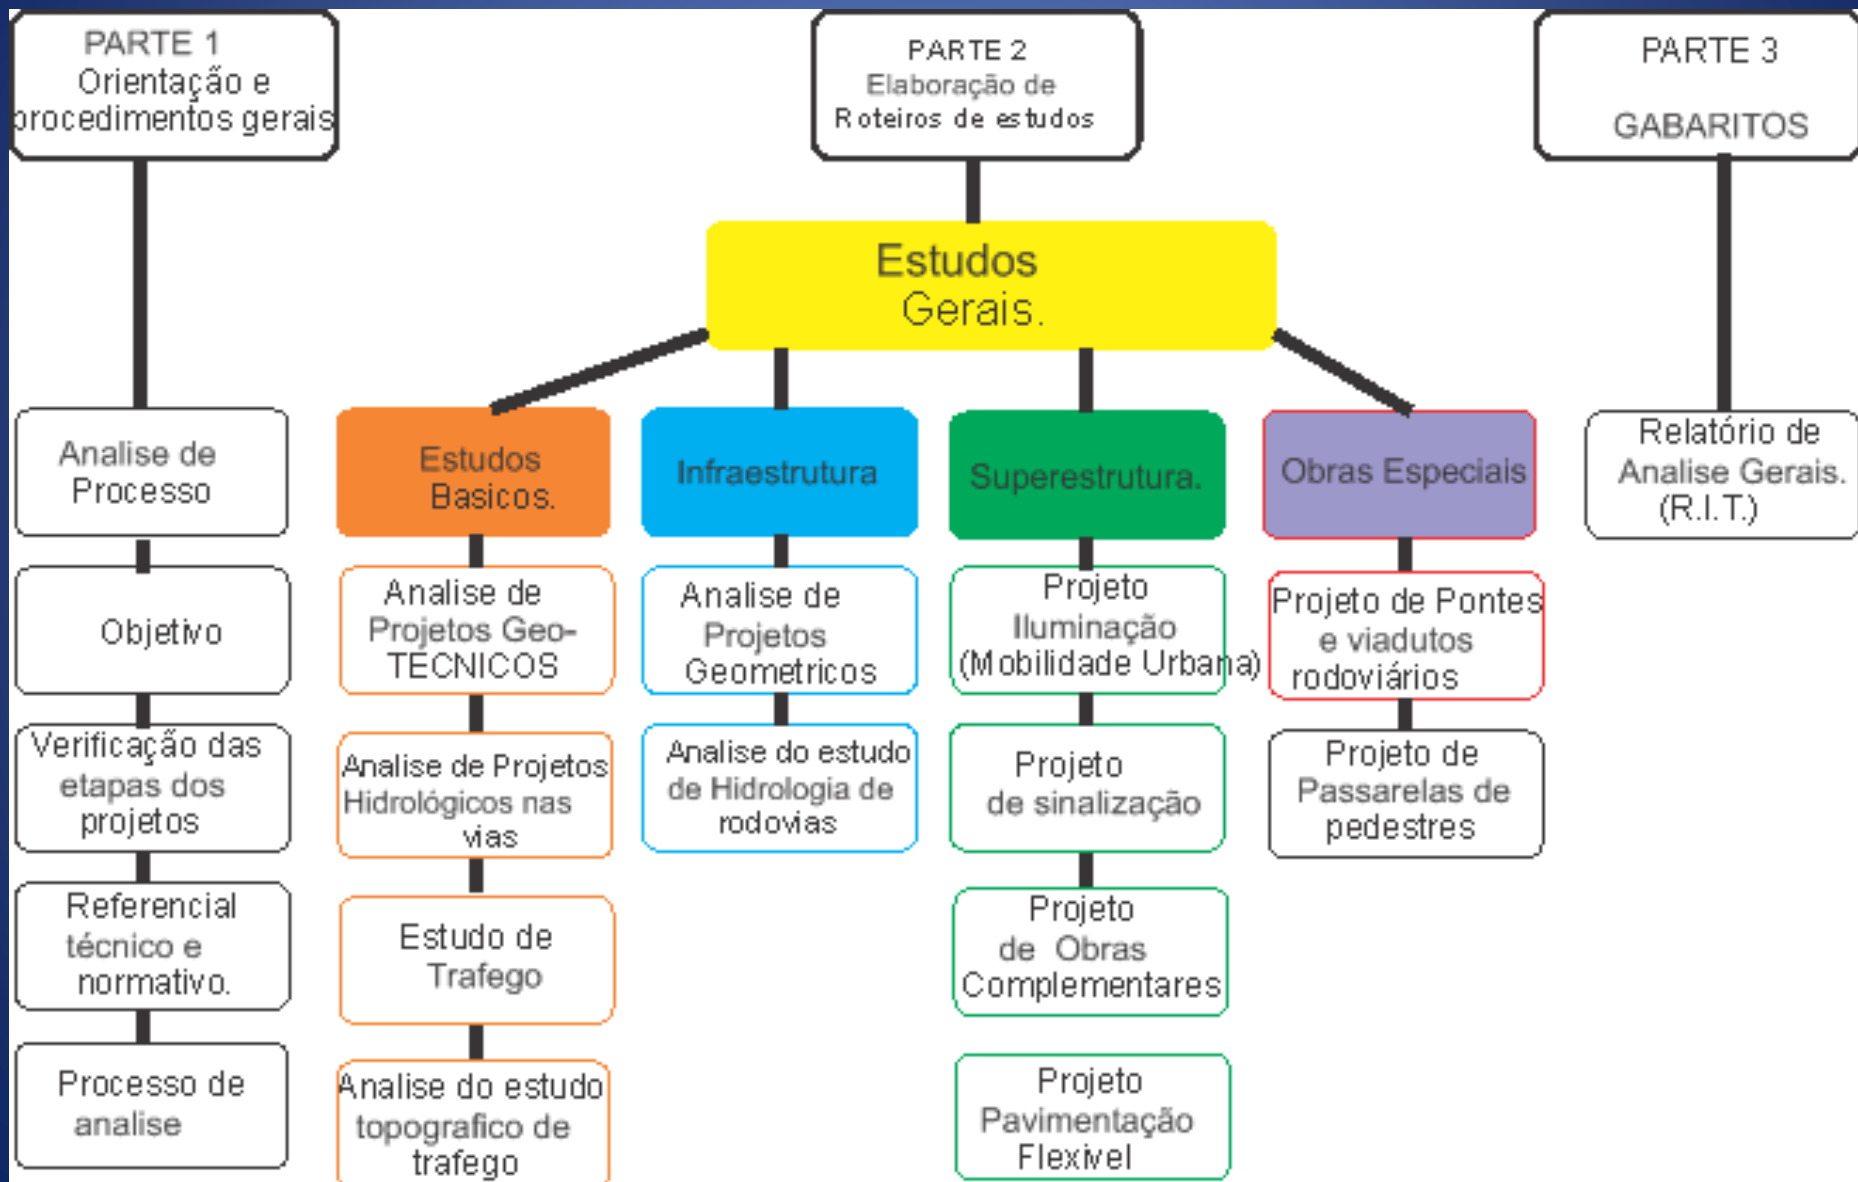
PARTE 1
Orientação e procedimentos gerais

PARTE 2
Elaboração de Roteiros de estudos

PARTE 3
GABARITOS

Estudos Gerais.

Analise de Processo

Objetivo

Verificação das etapas dos projetos

Referencial técnico e normativo.

Processo de analise

Estudos Basicos.

Analise de Projetos Geo-TECNICOS

Analise de Projetos Hidrológicos nas vias

Estudo de Trafego

Analise do estudo topografico de trafego

Infraestrutura

Analise de Projetos Geometricos

Analise do estudo de Hidrologia de rodovias

Superestrutura.

Projeto Iluminação (Mobilidade Urbana)

Projeto de sinalização

Projeto de Obras Complementares

Projeto Pavimentação Flexivel

Obras Especiais

Projeto de Pontes e viadutos rodoviários

Projeto de Passarelas de pedestres

Relatório de Analise Gerais. (R.I.T.)